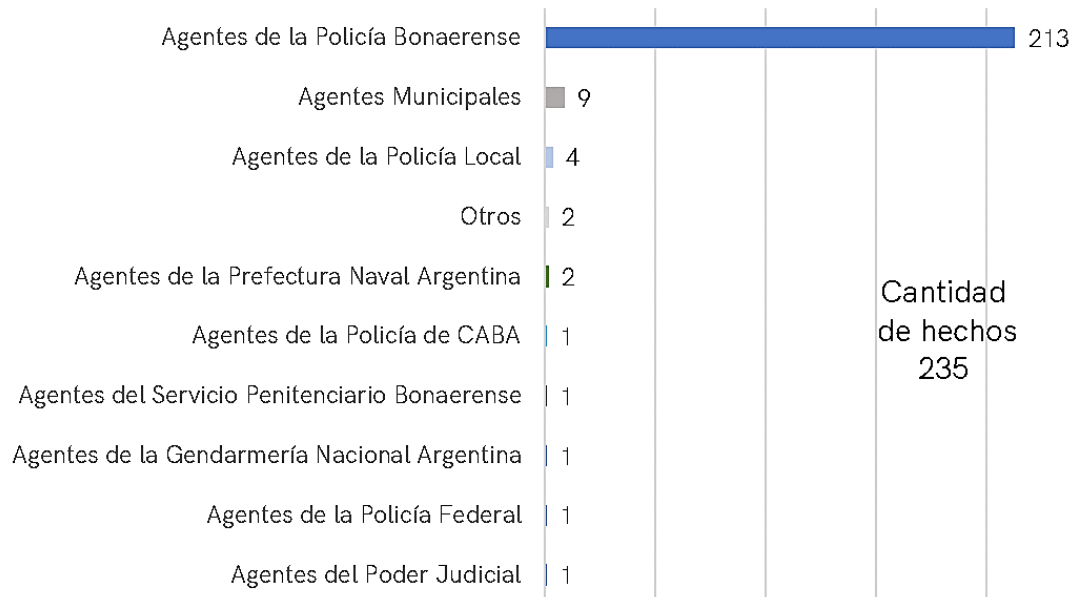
Agentes de la Policía Bonaerense 213
Agentes Municipales 9
Agentes de la Policía Local 4
Otros 2
Agentes de la Prefectura Naval Argentina 2
Agentes de la Policía de CABA 1
Agentes del Servicio Penitenciario Bonaerense 1
Agentes de la Gendarmería Nacional Argentina 1
Agentes de la Policía Federal 1
Agentes del Poder Judicial 1

Cantidad de hechos 235